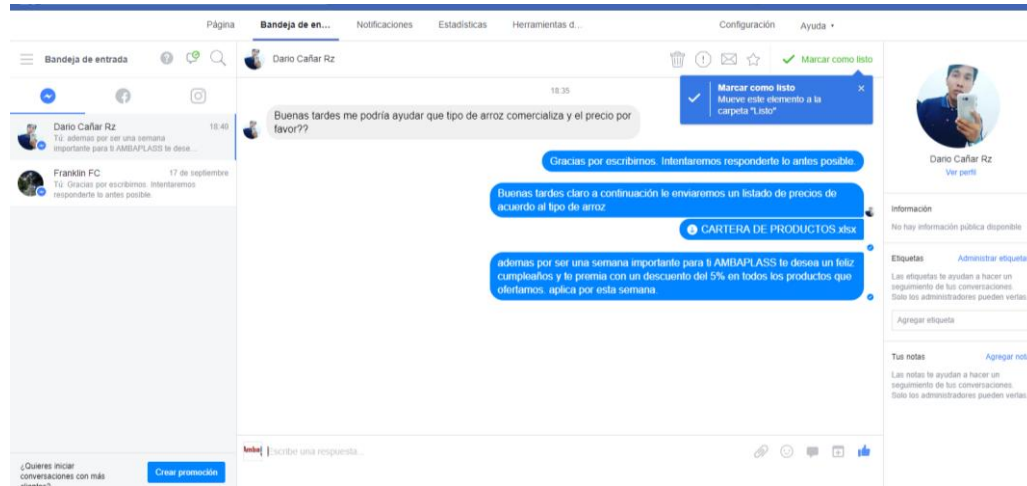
Página Bandeja de en... Notificaciones Estadísticas Herramientas d... Configuración Ayuda ▾

Bandeja de entrada

Dario Cañar Rz 18:40
Tú: ademas por ser una semana importante para ti AMBAPLASS te dese...

Franklin FC 17 de septiembre
Tú: Gracias por escribirnos. Intentaremos responderte lo antes posible.

¿Quieres iniciar conversaciones con más clientes?
Crear promoción

Dario Cañar Rz
Marcar como listo

Marcar como listo
Mueve este elemento a la carpeta "Listo"

18:35

Buenas tardes me podría ayudar que tipo de arroz comercializa y el precio por favor??

Gracias por escribirnos. Intentaremos responderte lo antes posible.

Buenas tardes claro a continuación le enviaremos un listado de precios de acuerdo al tipo de arroz

CARTERA DE PRODUCTOS.xlsx

ademas por ser una semana importante para ti AMBAPLASS te desea un feliz cumpleaños y te premia con un descuento del 5% en todos los productos que ofertamos. aplica por esta semana.

Escribe una respuesta...

Dario Cañar Rz
Ver perfil

Información
No hay información pública disponible

Etiquetas Administrar etiqueta
Las etiquetas te ayudan a hacer un seguimiento de tus conversaciones. Solo los administradores pueden verlas

Agregar etiqueta

Tus notas Agregar not
Las notas te ayudan a hacer un seguimiento de tus conversaciones. Solo los administradores pueden verlas